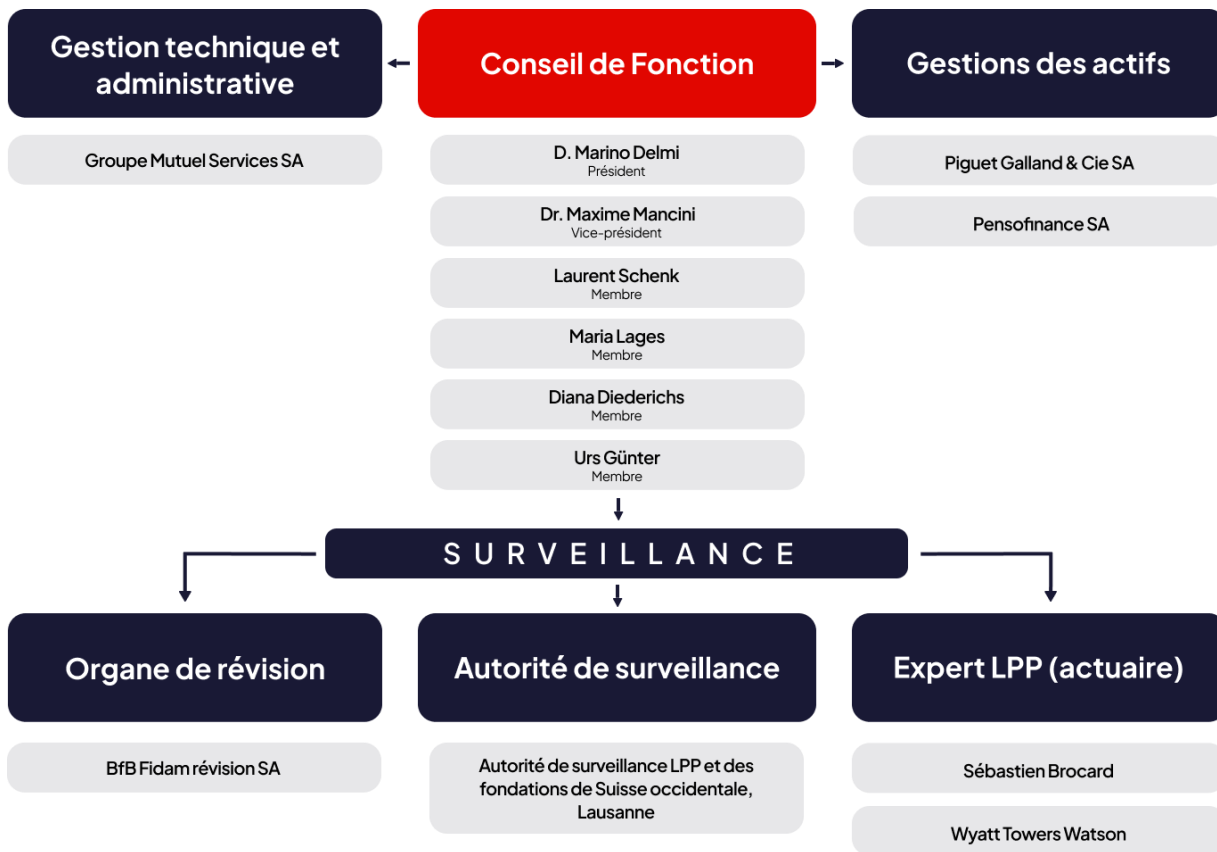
Gestion technique et administrative

Groupe Mutuel Services SA

Conseil de Fonction

D. Marino Delmi
Président

Dr. Maxime Mancini
Vice-président

Laurent Schenk
Membre

Maria Lages
Membre

Diana Diederichs
Membre

Urs Günter
Membre

Gestions des actifs

Piguet Galland & Cie SA

Pensofinance SA

SURVEILLANCE

Organe de révision

BfB Fidam révision SA

Autorité de surveillance

Autorité de surveillance LPP et des fondations de Suisse occidentale, Lausanne

Expert LPP (actuaire)

Sébastien Brocard

Wyatt Towers Watson